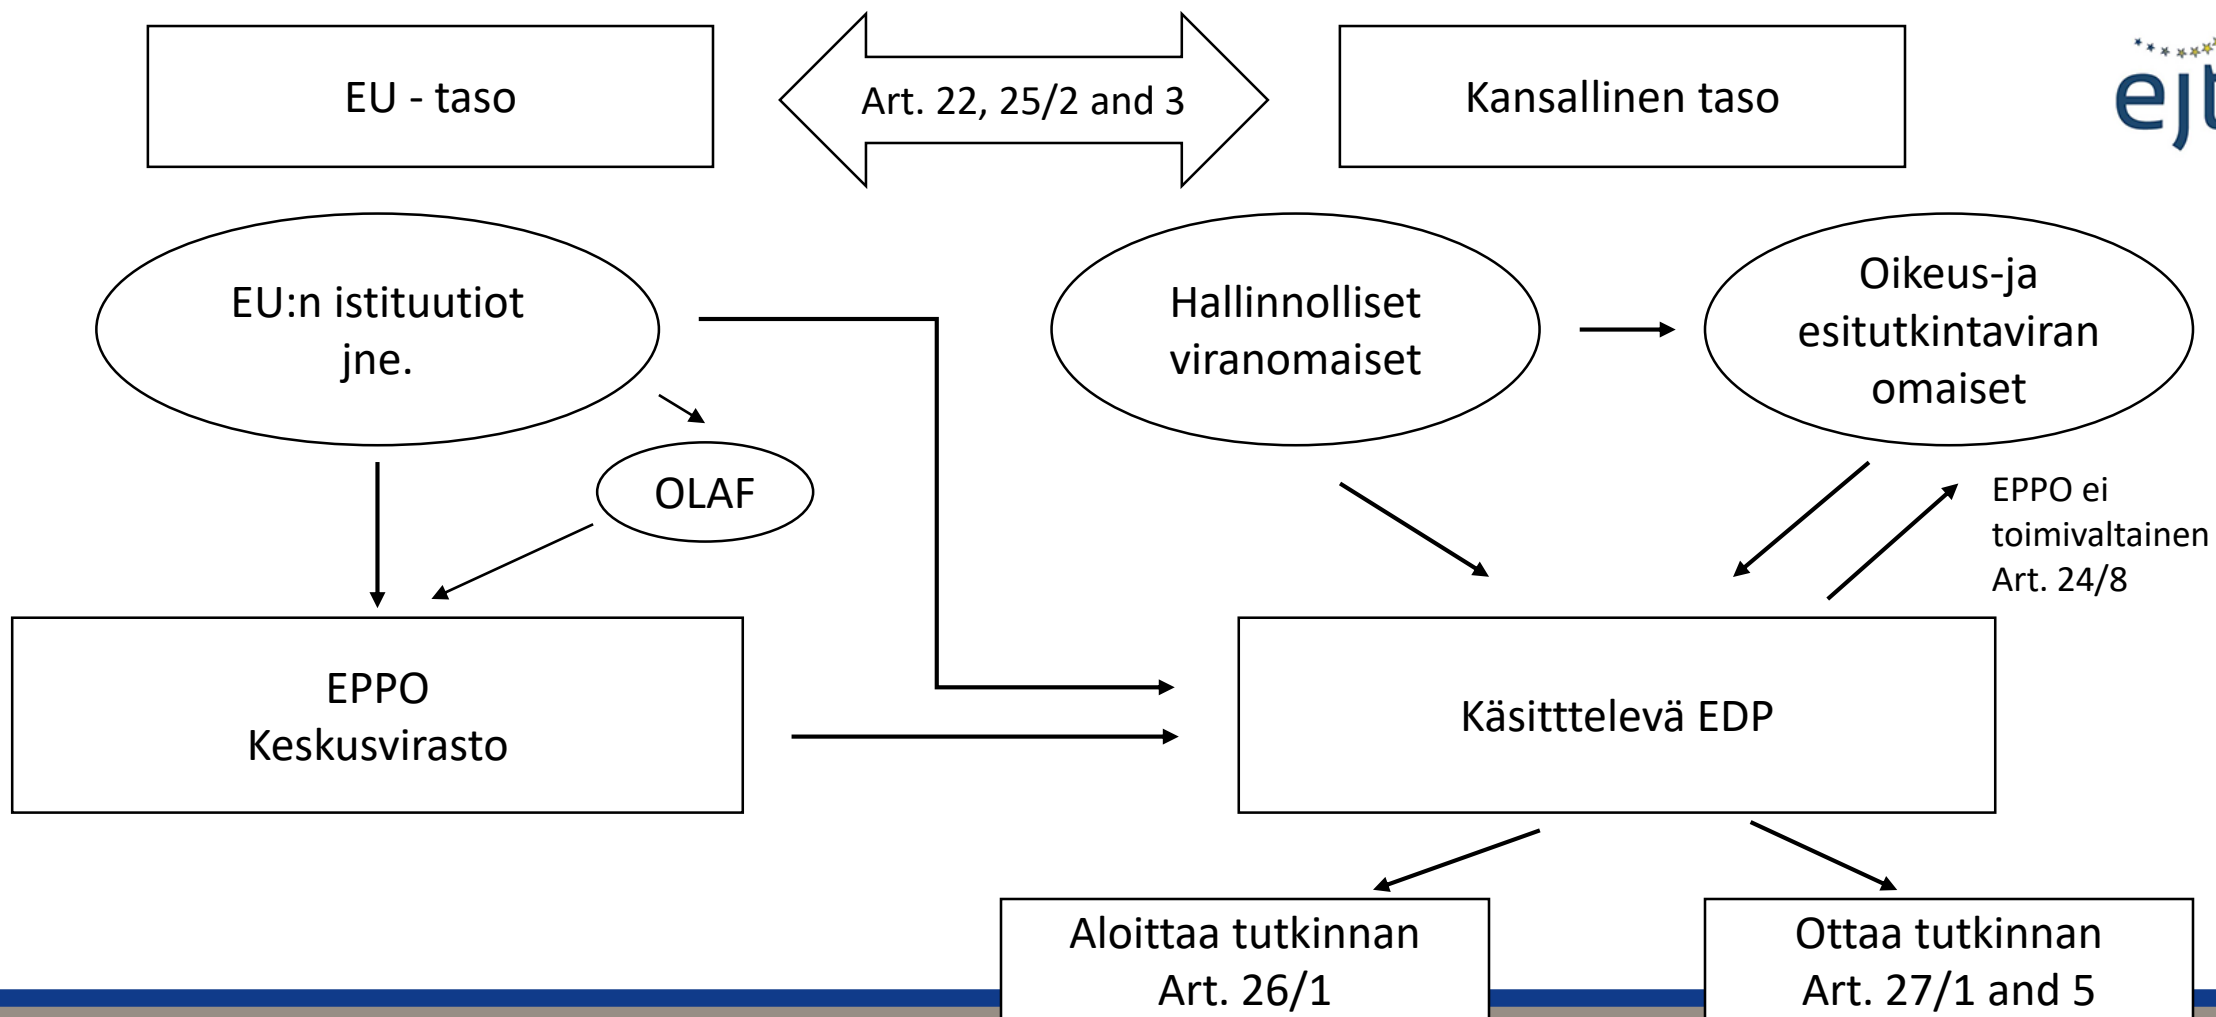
EU - taso

Art. 22, 25/2 and 3

Kansallinen taso

ejt

EU:n istituutiot jne.

Hallinnolliset viranomaiset

Oikeus-ja esitutkintaviran omaiset

OLAF

EPPO ei toimivaltainen Art. 24/8

EPPO Keskusvirasto

Käsitttelevä EDP

Aloittaa tutkinnan Art. 26/1

Ottaa tutkinnan Art. 27/1 and 5